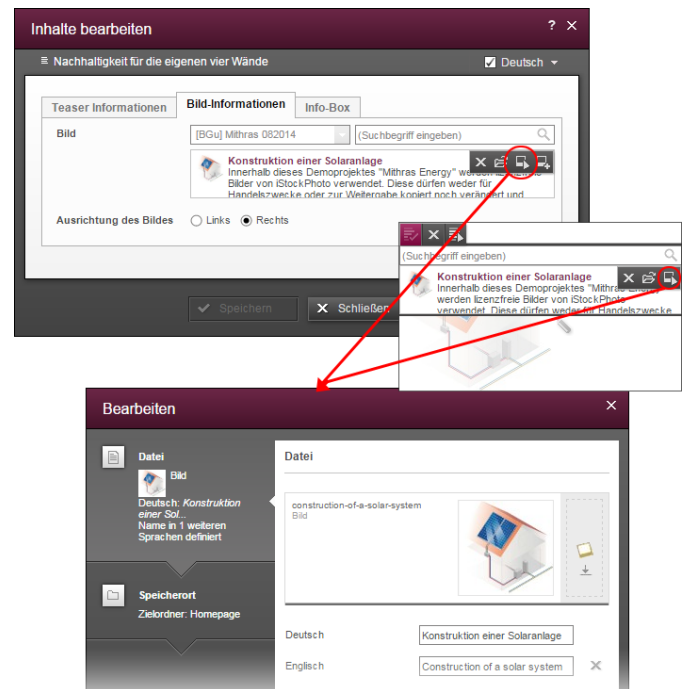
Inhalte bearbeiten

? ×

Nachhaltigkeit für die eigenen vier Wände

Deutsch

Teaser Informationen

Bild-Informationen

Info-Box

Bild

[BGu] Mithras 082014

(Suchbegriff eingeben)

Konstruktion einer Solaranlage

Innerhalb dieses Demoprojektes "Mithras Energy" werden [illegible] Bilder von iStockPhoto verwendet. Diese dürfen weder für Handelszwecke oder zur Weitergabe kopiert noch verändert und

Ausrichtung des Bildes

Links

Rechts

Speichern

Schließen

(Suchbegriff eingeben)

Konstruktion einer Solaranlage

Innerhalb dieses Demoprojektes "Mithras Energy" werden lizenzfreie Bilder von iStockPhoto verwendet. Diese dürfen weder für Handelszwecke

Bearbeiten

×

Datei

Bild

Deutsch: Konstruktion einer Sol...

Name in 1 weiteren Sprachen definiert

Speicherort

Zielordner: Homepage

Datei

construction-of-a-solar-system

Bild

Deutsch

Konstruktion einer Solaranlage

Englisch

Construction of a solar system